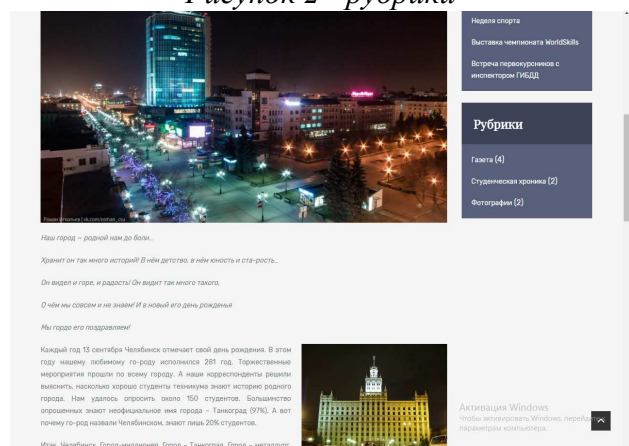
Рисунок 2- рубрика

Неделя спорта

Выставка чемпионата WorldSkills

Встреча первокурсников с инспектором ГИБДД

Рубрики

Газета (4)

Студенческая хроника (2)

Фотографии (2)

Роман Игнатьев | vk.com/roman_csu

Наш город – родной нам до боли…

Хранит он так много историй! В нём детство, в нём юность и ста-рость…

Он видел и горе, и радость! Он видит так много такого,

О чём мы совсем и не знаем! И в новый его день рожденья

Мы гордо его поздравляем!

Каждый год 13 сентября Челябинск отмечает свой день рождения. В этом году нашему любимому го-роду исполнился 281 год. Торжественные мероприятия прошли по всему городу. А наши корреспонденты решили выяснить, насколько хорошо студенты техникума знают историю родного города. Нам удалось опросить около 150 студентов. Большинство опрошенных знают неофициальное имя города – Танкоград (97%). А вот почему го-род назвали Челябинском, знают лишь 20% студентов.

Итак, Челябинск. Город-миллионер. Город – Танкоград. Город – металлург. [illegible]

Активация Windows
Чтобы активировать Windows, перейдите к параметрам компьютера.